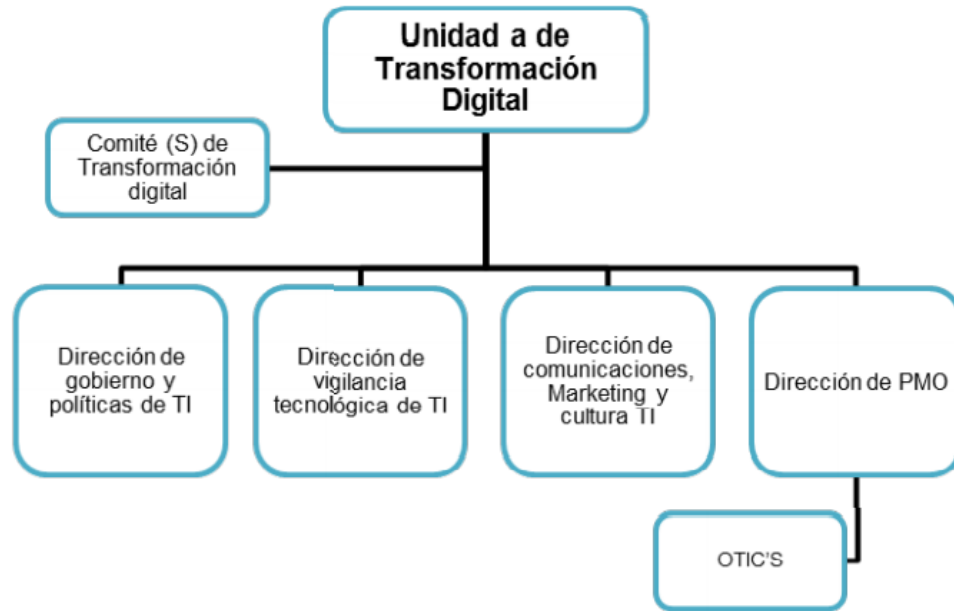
Unidad a de Transformación Digital

Comité (S) de Transformación digital

Dirección de gobierno y políticas de TI

Dirección de vigilancia tecnológica de TI

Dirección de comunicaciones, Marketing y cultura TI

Dirección de PMO

OTIC'S